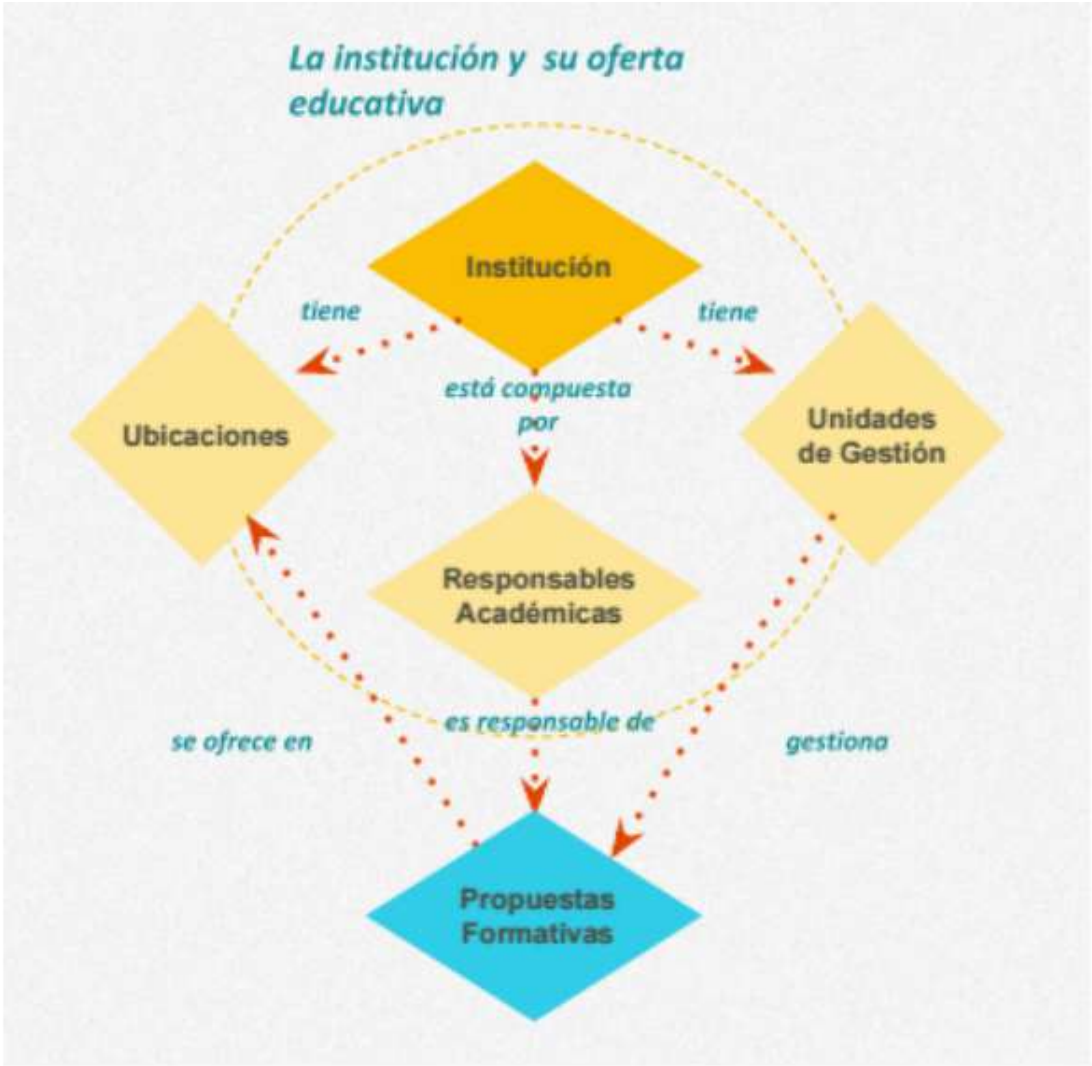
La institución y su oferta educativa

Institución

tiene

tiene

está compuesta por

Ubicaciones

Unidades de Gestión

Responsables Académicas

se ofrece en

es responsable de

gestiona

Propuestas Formativas